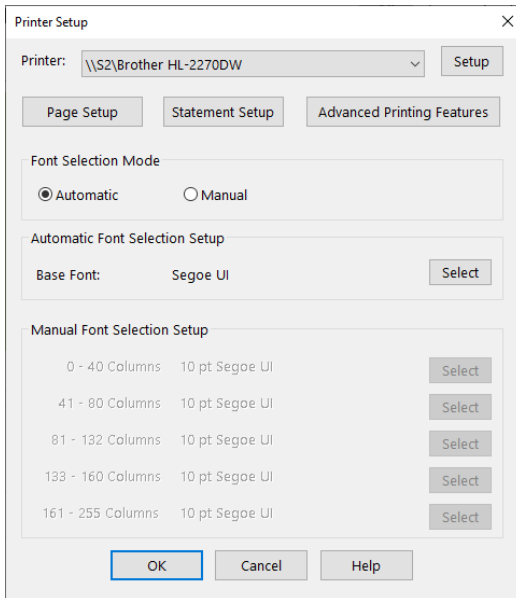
Printer Setup

×

Printer: \\S2\Brother HL-2270DW

Setup

Page Setup

Statement Setup

Advanced Printing Features

Font Selection Mode

Automatic

Manual

Automatic Font Selection Setup

Base Font: Segoe UI

Select

Manual Font Selection Setup

| | | |
|---|---|---|
| 0 - 40 Columns | 10 pt Segoe UI | Select |
| 41 - 80 Columns | 10 pt Segoe UI | Select |
| 81 - 132 Columns | 10 pt Segoe UI | Select |
| 133 - 160 Columns | 10 pt Segoe UI | Select |
| 161 - 255 Columns | 10 pt Segoe UI | Select |

OK

Cancel

Help